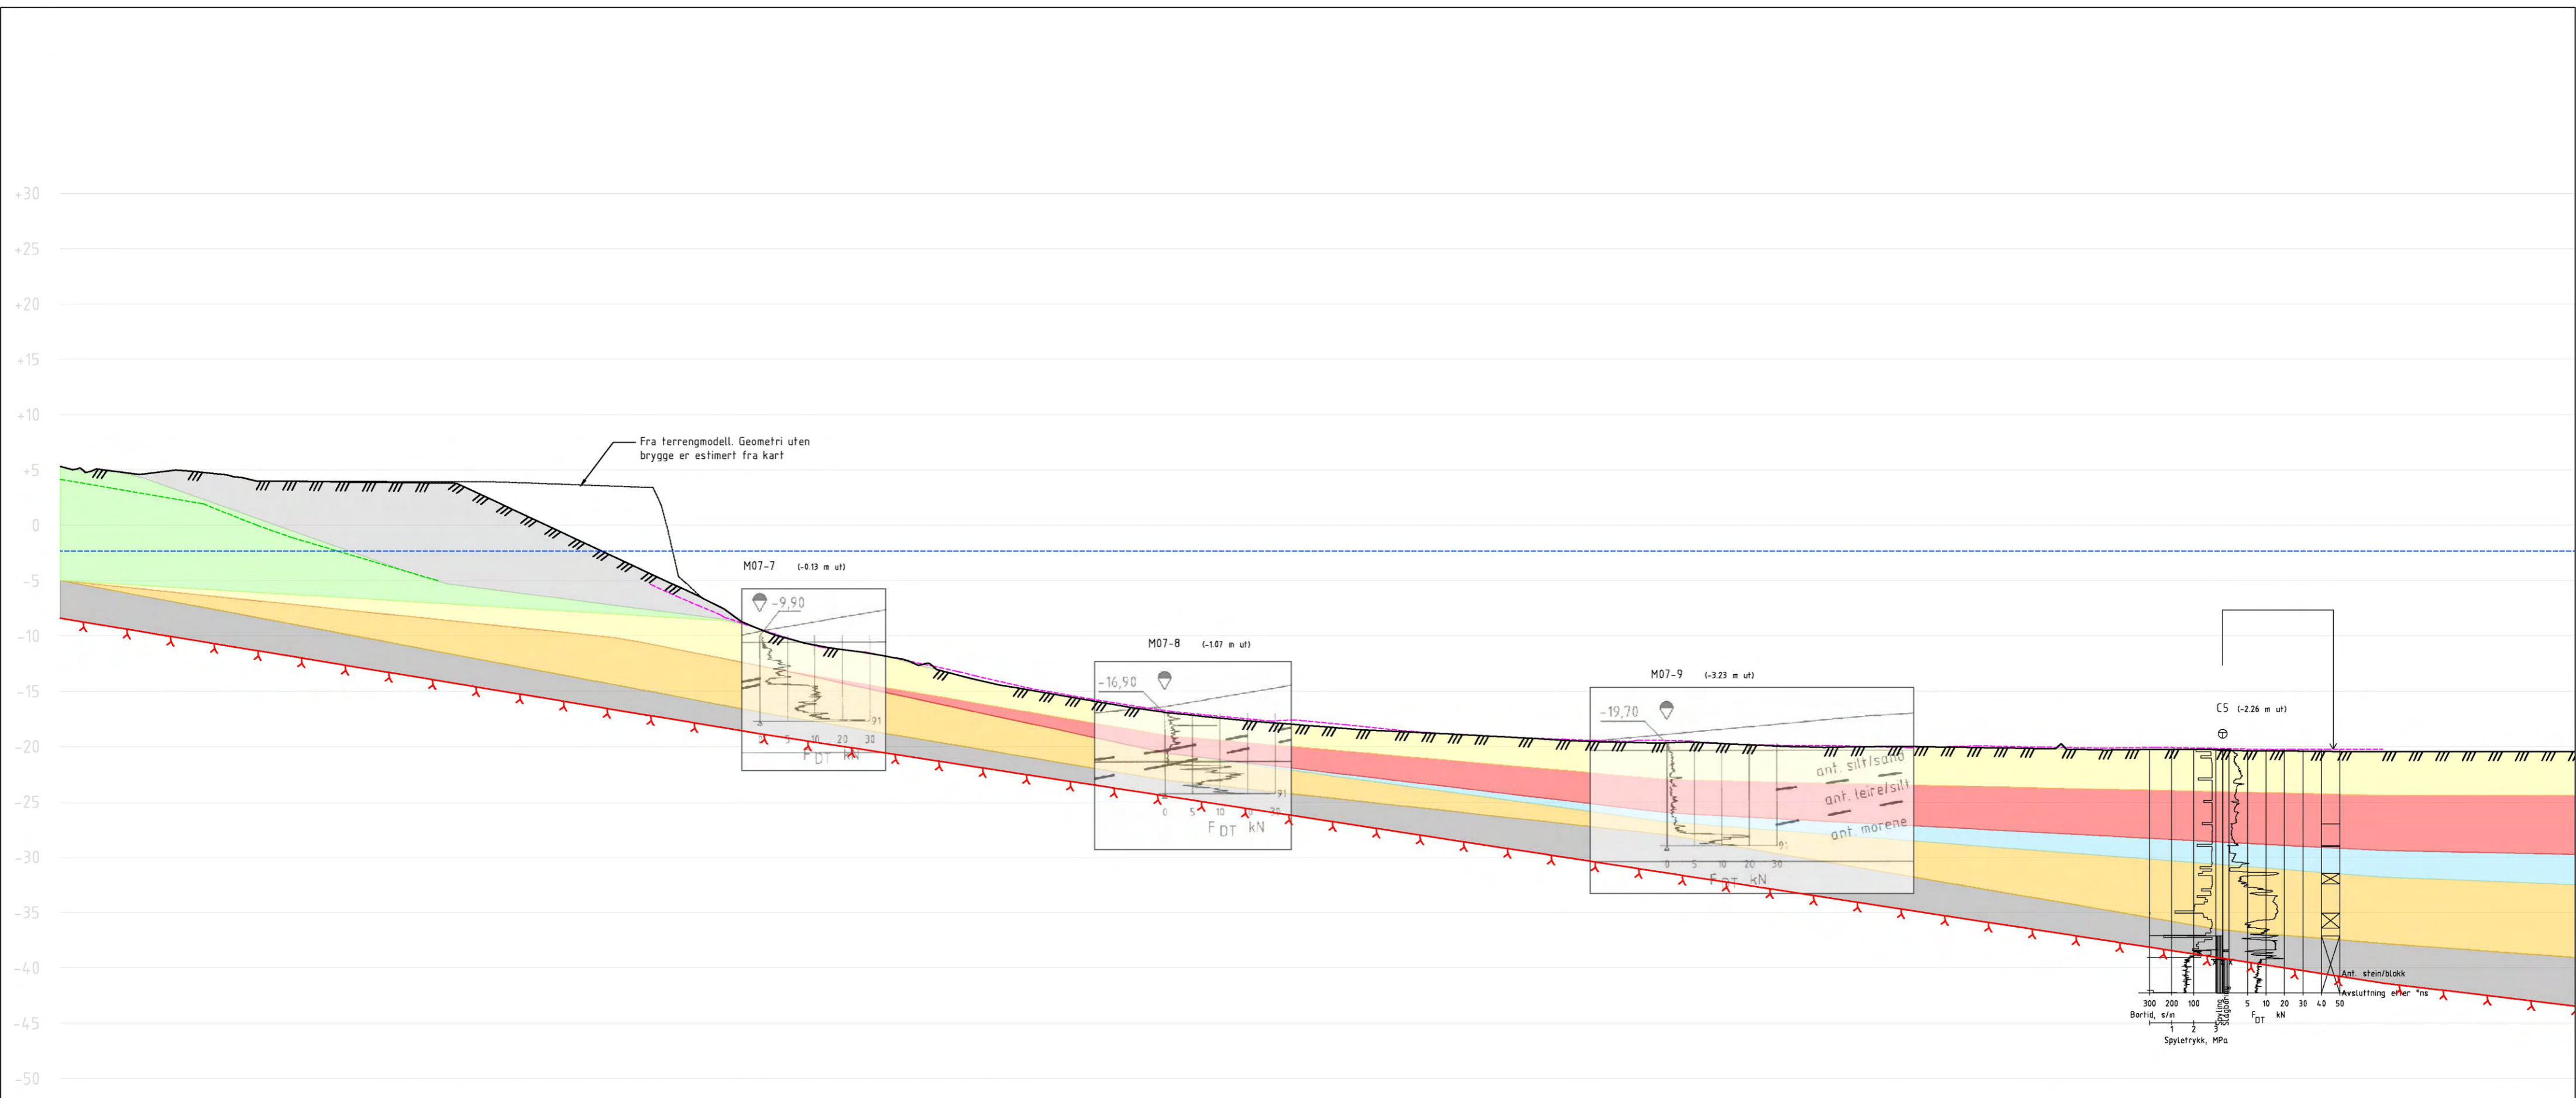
+30
+25
+20
+15
+10
+5
0
-5
-10
-15
-20
-25
-30
-35
-40
-45
-50

Fra terrengmodell. Geometri uten brygge er estimert fra kart

M07-7 (-0.13 m ut)
-9,90
91
5 10 20 30
$F_{DT}$ kN

M07-8 (-1.07 m ut)
-16,90
91
0 5 10 20 30
$F_{DT}$ kN

M07-9 (-3.23 m ut)
-19,70
ant. silt/sand
ant. leire/silt
ant. morene
91
0 5 10 20 30
$F_{DT}$ kN

C5 (-2.26 m ut)
Ant. stein/blokk
Avslutning etter *ns
300 200 100
Bortid, s/m
1 2 3
Spyletrykk, MPa
Spyling
Slagboring
5 10 20 30 40 50
$F_{DT}$ kN